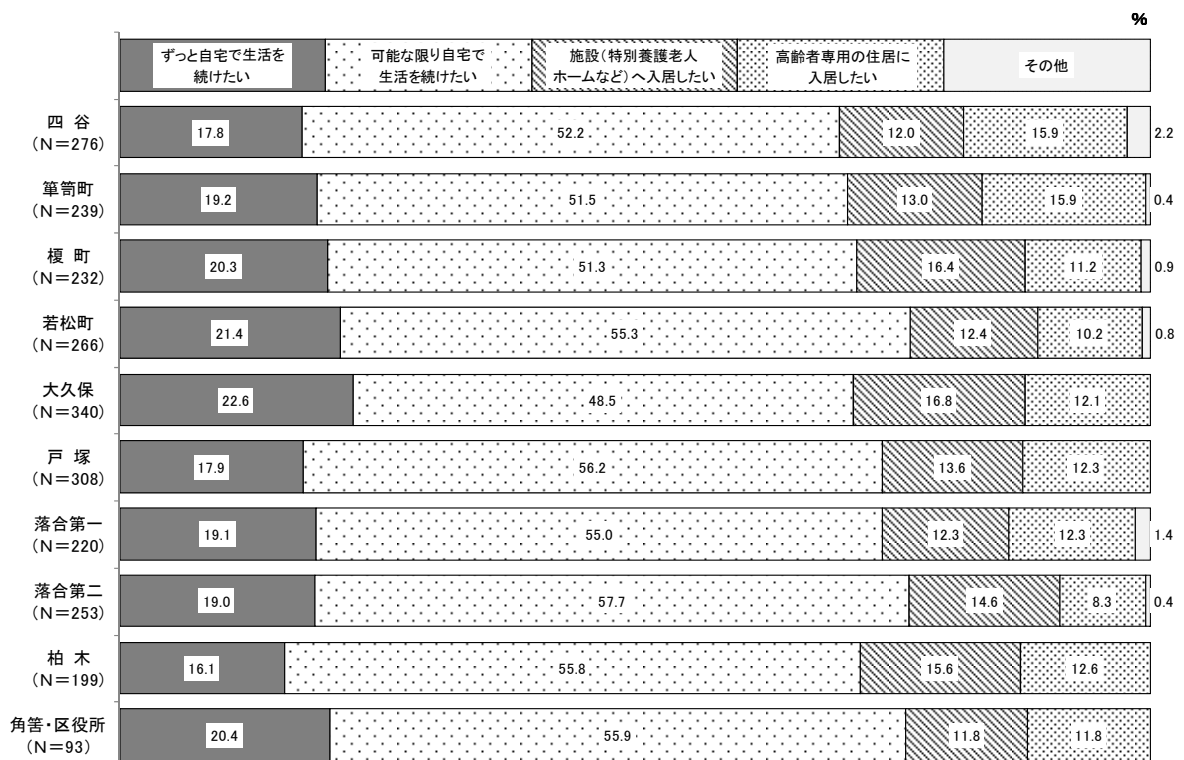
%

ずっと自宅で生活を続けたい
可能な限り自宅で生活を続けたい
施設（特別養護老人ホームなど）へ入居したい
高齢者専用の住居に入居したい
その他

| | ずっと自宅で生活を続けたい | 可能な限り自宅で生活を続けたい | 施設（特別養護老人ホームなど）へ入居したい | 高齢者専用の住居に入居したい | その他 |
|---|---|---|---|---|---|
| 四 谷（N＝276） | 17.8 | 52.2 | 12.0 | 15.9 | 2.2 |
| 箪笥町（N＝239） | 19.2 | 51.5 | 13.0 | 15.9 | 0.4 |
| 榎 町（N＝232） | 20.3 | 51.3 | 16.4 | 11.2 | 0.9 |
| 若松町（N＝266） | 21.4 | 55.3 | 12.4 | 10.2 | 0.8 |
| 大久保（N＝340） | 22.6 | 48.5 | 16.8 | 12.1 | |
| 戸 塚（N＝308） | 17.9 | 56.2 | 13.6 | 12.3 | |
| 落合第一（N＝220） | 19.1 | 55.0 | 12.3 | 12.3 | 1.4 |
| 落合第二（N＝253） | 19.0 | 57.7 | 14.6 | 8.3 | 0.4 |
| 柏 木（N＝199） | 16.1 | 55.8 | 15.6 | 12.6 | |
| 角筈・区役所（N＝93） | 20.4 | 55.9 | 11.8 | 11.8 | |